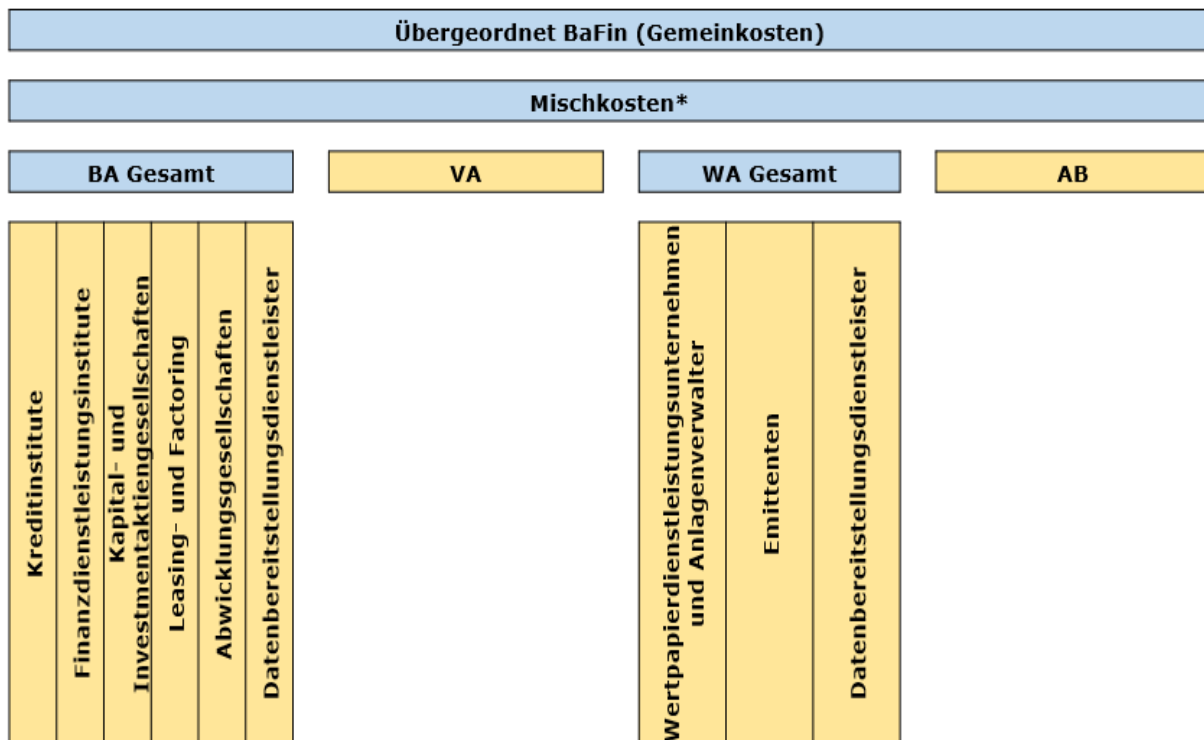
Übergeordnet BaFin (Gemeinkosten)

Mischkosten*

BA Gesamt

VA

WA Gesamt

AB

Kreditinstitute

Finanzdienstleistungsinstitute

Kapital- und Investmentaktiengesellschaften

Leasing- und Factoring

Abwicklungsgesellschaften

Datenbereitstellungsdienstleister

Wertpapierdienstleistungsunternehmen und Anlagenverwalter

Emittenten

Datenbereitstellungsdienstleister